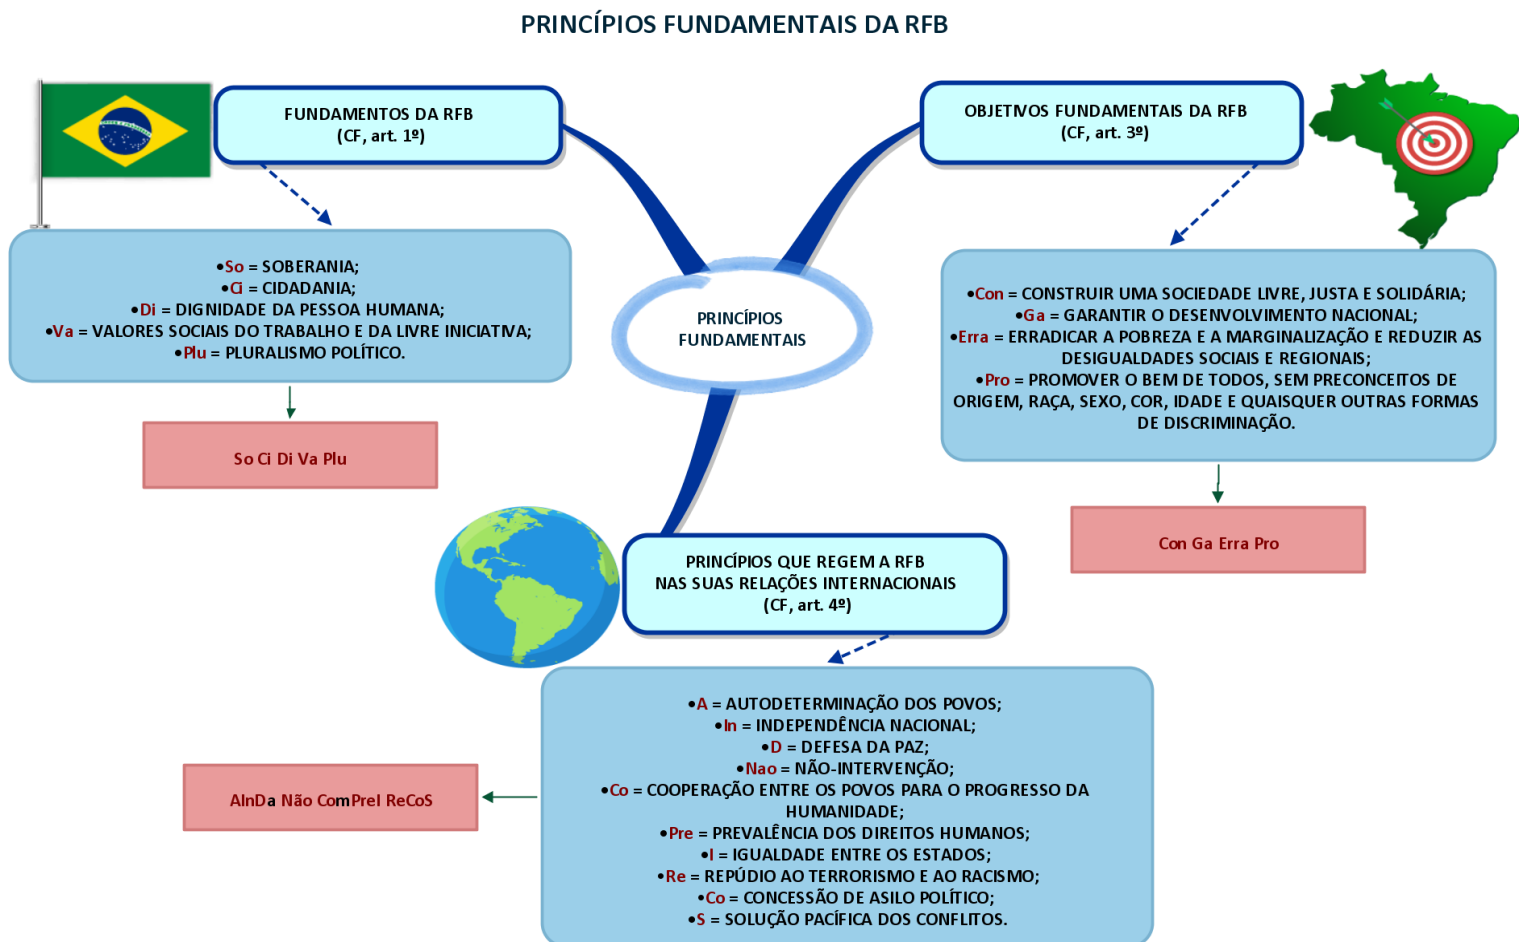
PRINCÍPIOS FUNDAMENTAIS DA RFB

FUNDAMENTOS DA RFB
(CF, art. 1º)

•So = SOBERANIA;
•Ci = CIDADANIA;
•Di = DIGNIDADE DA PESSOA HUMANA;
•Va = VALORES SOCIAIS DO TRABALHO E DA LIVRE INICIATIVA;
•Plu = PLURALISMO POLÍTICO.

So Ci Di Va Plu

PRINCÍPIOS FUNDAMENTAIS

OBJETIVOS FUNDAMENTAIS DA RFB
(CF, art. 3º)

•Con = CONSTRUIR UMA SOCIEDADE LIVRE, JUSTA E SOLIDÁRIA;
•Ga = GARANTIR O DESENVOLVIMENTO NACIONAL;
•Erra = ERRADICAR A POBREZA E A MARGINALIZAÇÃO E REDUZIR AS DESIGUALDADES SOCIAIS E REGIONAIS;
•Pro = PROMOVER O BEM DE TODOS, SEM PRECONCEITOS DE ORIGEM, RAÇA, SEXO, COR, IDADE E QUAISQUER OUTRAS FORMAS DE DISCRIMINAÇÃO.

Con Ga Erra Pro

PRINCÍPIOS QUE REGEM A RFB
NAS SUAS RELAÇÕES INTERNACIONAIS
(CF, art. 4º)

•A = AUTODETERMINAÇÃO DOS POVOS;
•In = INDEPENDÊNCIA NACIONAL;
•D = DEFESA DA PAZ;
•Nao = NÃO-INTERVENÇÃO;
•Co = COOPERAÇÃO ENTRE OS POVOS PARA O PROGRESSO DA HUMANIDADE;
•Pre = PREVALÊNCIA DOS DIREITOS HUMANOS;
•I = IGUALDADE ENTRE OS ESTADOS;
•Re = REPÚDIO AO TERRORISMO E AO RACISMO;
•Co = CONCESSÃO DE ASILO POLÍTICO;
•S = SOLUÇÃO PACÍFICA DOS CONFLITOS.

AInDa Não ComPreI ReCoS